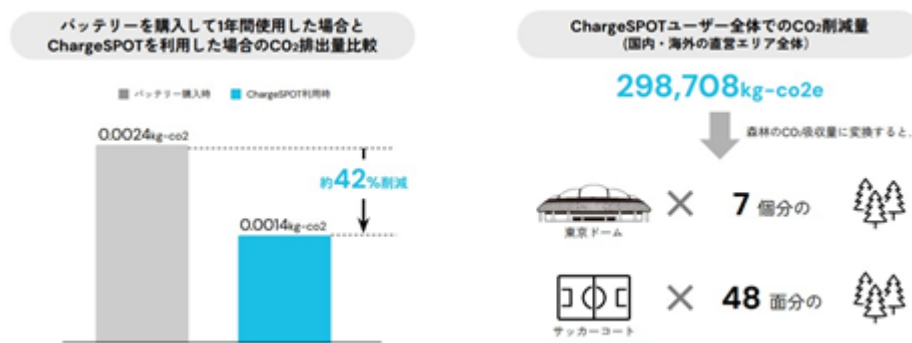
バッテリーを購入して1年間使用した場合とChargeSPOTを利用した場合の$CO_2$排出量比較

バッテリー購入時　ChargeSPOT利用時

0.0024kg-co2

約42%削減

0.0014kg-co2

ChargeSPOTユーザー全体での$CO_2$削減量
(国内・海外の直営エリア全体)

298,708kg-co2e

森林の$CO_2$吸収量に変換すると、

東京ドーム　×　7 個分の

サッカーコート　×　48 面分の